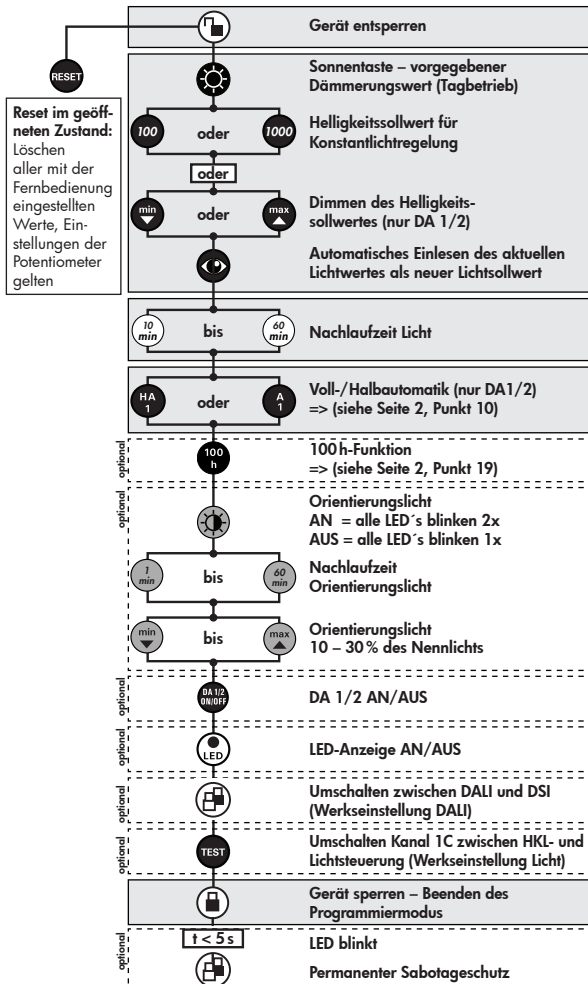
Gerät entsperren

RESET

Reset im geöffneten Zustand: Löschen aller mit der Fernbedienung eingestellten Werte, Einstellungen der Potentiometer gelten

Sonnentaste – vorgegebener Dämmerungswert (Tagbetrieb)

100 oder 1000

Helligkeitssollwert für Konstantlichtregelung

oder

min oder max

Dimmen des Helligkeitssollwertes (nur DA 1/2)

Automatisches Einlesen des aktuellen Lichtwertes als neuer Lichtsollwert

10 min bis 60 min

Nachlaufzeit Licht

HA 1 oder A 1

Voll-/Halbautomatik (nur DA1/2) => (siehe Seite 2, Punkt 10)

optional

100 h

100 h-Funktion => (siehe Seite 2, Punkt 19)

optional

Orientierungslicht
AN = alle LED´s blinken 2x
AUS = alle LED´s blinken 1x

1 min bis 60 min

Nachlaufzeit Orientierungslicht

min bis max

Orientierungslicht 10 – 30 % des Nennlichts

optional

DA 1/2 ON/OFF

DA 1/2 AN/AUS

optional

LED

LED-Anzeige AN/AUS

optional

Umschalten zwischen DALI und DSI (Werkseinstellung DALI)

optional

TEST

Umschalten Kanal 1C zwischen HKL- und Lichtsteuerung (Werkseinstellung Licht)

Gerät sperren – Beenden des Programmiermodus

optional

t < 5 s

LED blinkt

Permanenter Sabotageschutz